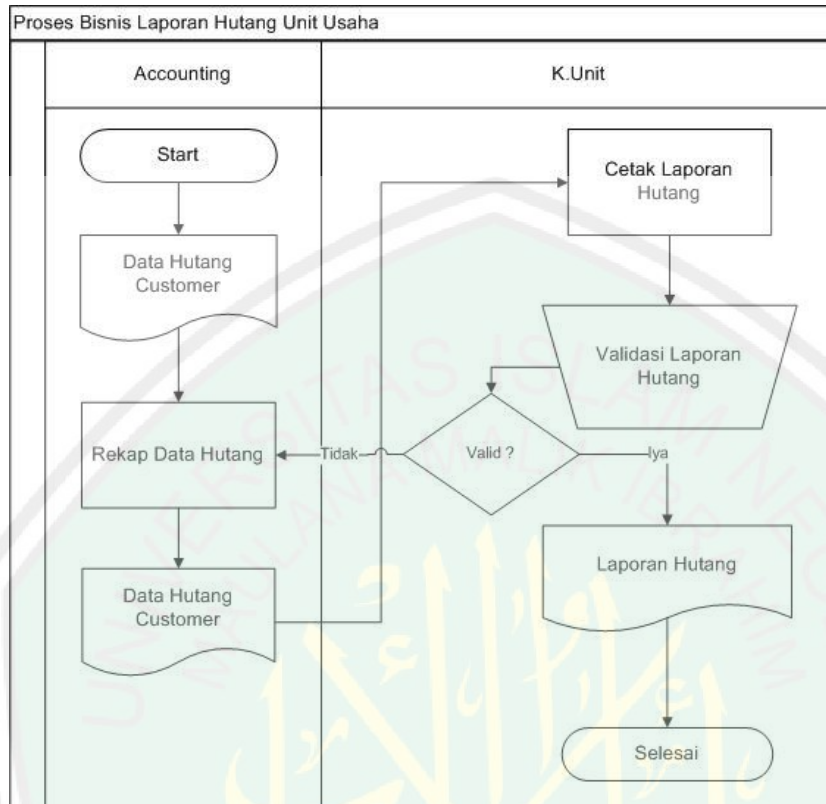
Proses Bisnis Laporan Hutang Unit Usaha

Accounting

K.Unit

Start

Data Hutang Customer

Rekap Data Hutang

Tidak

Data Hutang Customer

Cetak Laporan Hutang

Validasi Laporan Hutang

Valid ?

Iya

Laporan Hutang

Selesai